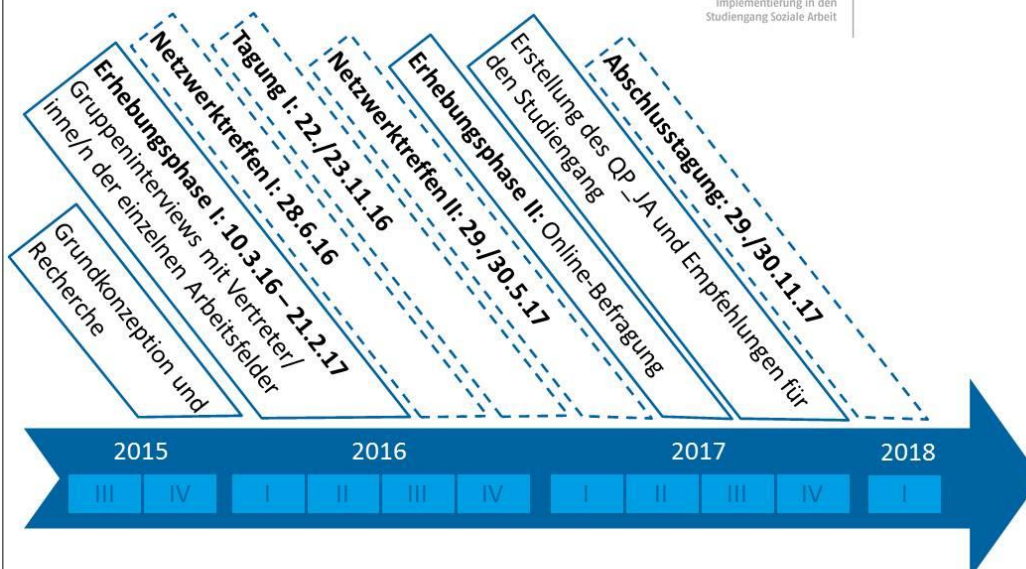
Implementierung in den Studiengang Soziale Arbeit

Grundkonzeption und Recherche

**Erhebungsphase I: 10.3.16 – 21.2.17** Gruppeninterviews mit Vertreter/ inne/n der einzelnen Arbeitsfelder

**Netzwerktreffen I: 28.6.16**

**Tagung I: 22./23.11.16**

**Netzwerktreffen II: 29./30.5.17**

**Erhebungsphase II:** Online-Befragung

Erstellung des QP_JA und Empfehlungen für den Studiengang

**Abschlusstagung: 29./30.11.17**

2015
III IV

2016
I II III IV

2017
I II III IV

2018
I